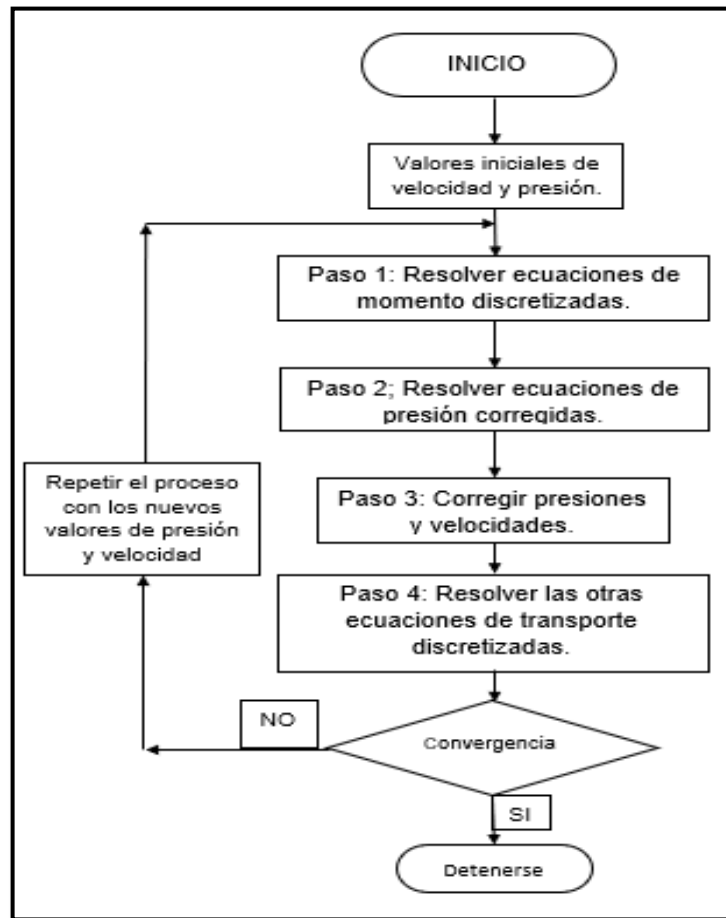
INICIO

Valores iniciales de velocidad y presión.

Paso 1: Resolver ecuaciones de momento discretizadas.

Paso 2; Resolver ecuaciones de presión corregidas.

Paso 3: Corregir presiones y velocidades.

Paso 4: Resolver las otras ecuaciones de transporte discretizadas.

Repetir el proceso con los nuevos valores de presión y velocidad

NO

Convergencia

SI

Detenerse